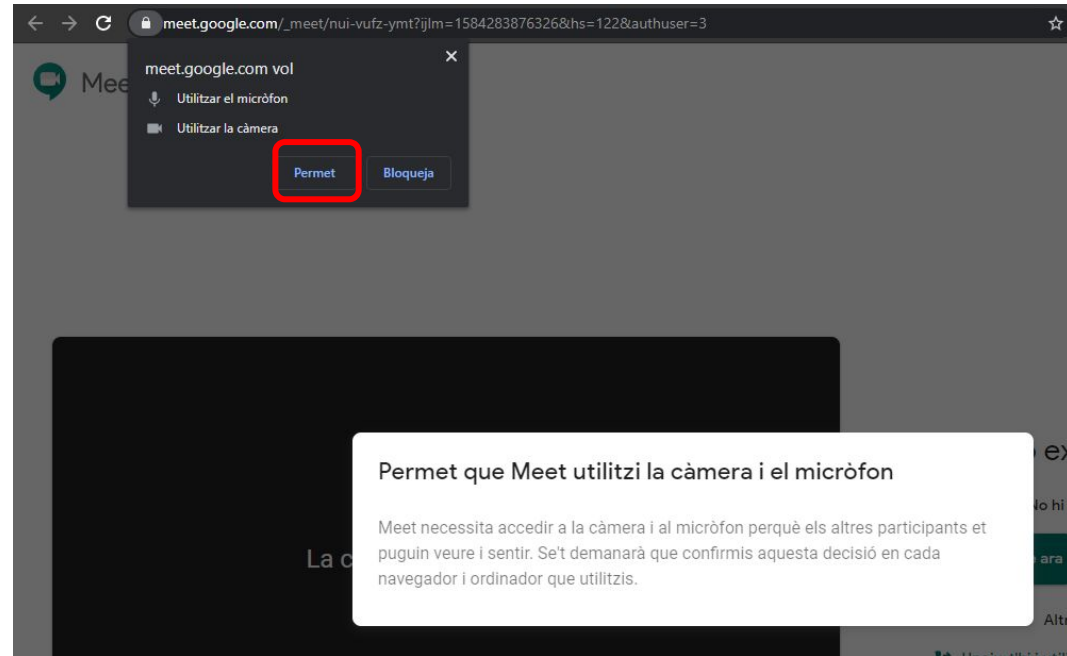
meet.google.com/_meet/nui-vufz-ymt?ijlm=1584283876326&hs=122&authuser=3

Mee

meet.google.com vol

Utilitzar el micròfon

Utilitzar la càmera

Permet

Bloqueja

La c

Permet que Meet utilitzi la càmera i el micròfon

Meet necessita accedir a la càmera i al micròfon perquè els altres participants et puguin veure i sentir. Se't demanarà que confirmis aquesta decisió en cada navegador i ordinador que utilitzis.

ex

No hi

ara

Altr

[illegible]